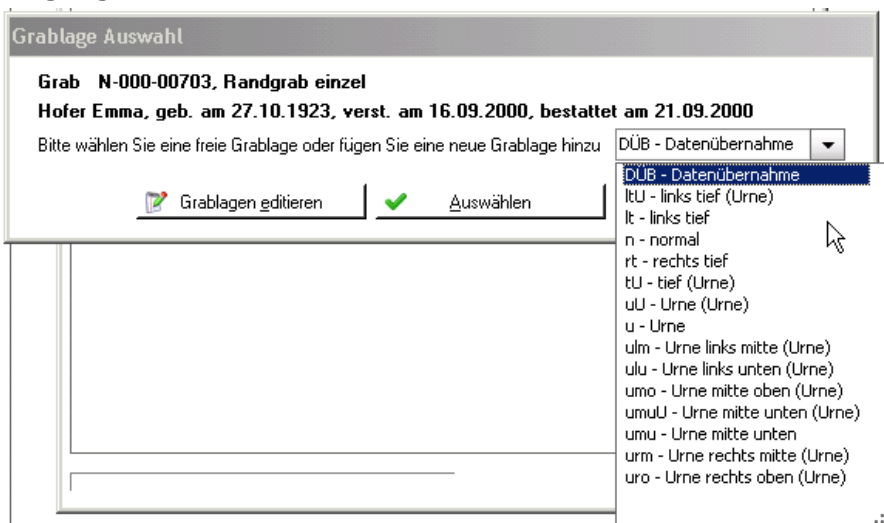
Grablage Auswahl

Grab N-000-00703, Randgrab einzel

Hofer Emma, geb. am 27.10.1923, verst. am 16.09.2000, bestattet am 21.09.2000

Bitte wählen Sie eine freie Grablage oder fügen Sie eine neue Grablage hinzu

DÜB - Datenübernahme

Grablagen editieren

Auswählen

DÜB - Datenübernahme
ltU - links tief (Urne)
lt - links tief
n - normal
rt - rechts tief
tU - tief (Urne)
uU - Urne (Urne)
u - Urne
ulm - Urne links mitte (Urne)
ulu - Urne links unten (Urne)
umo - Urne mitte oben (Urne)
umuU - Urne mitte unten (Urne)
umu - Urne mitte unten
urm - Urne rechts mitte (Urne)
uro - Urne rechts oben (Urne)